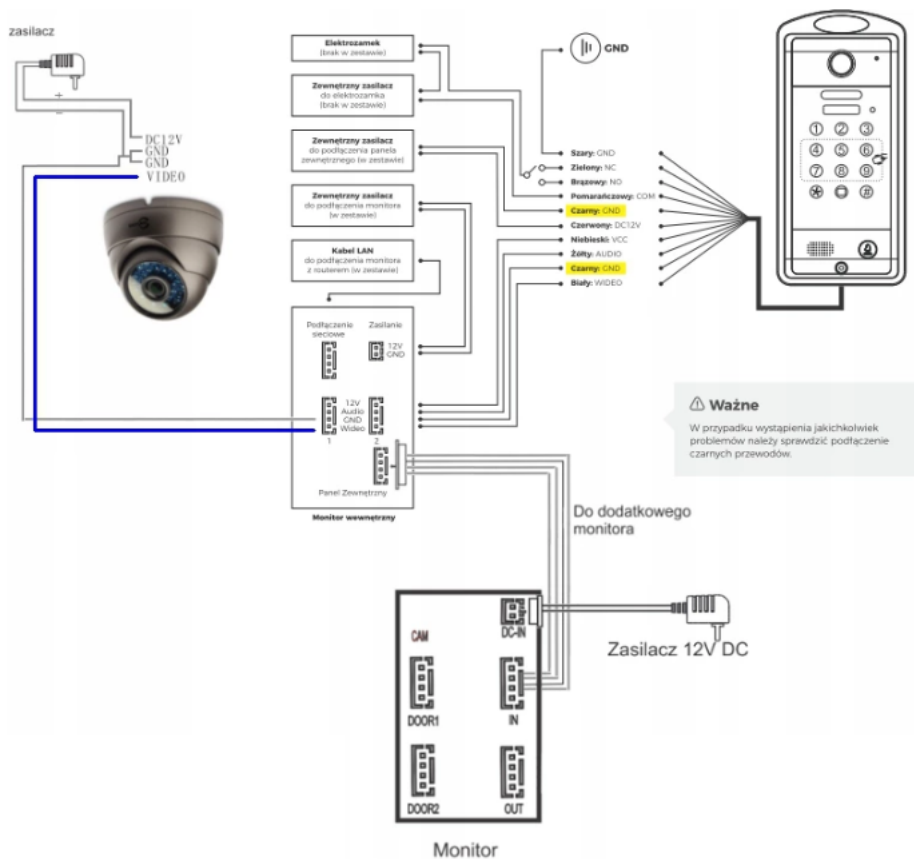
zasilacz

+
-

DC12V
GND
GND
VIDEO

Elektrozamek
(brak w zestawie)

Zewnętrzny zasilacz
do elektrozamka
(brak w zestawie)

Zewnętrzny zasilacz
do podłączenia panela
zewnętrznego (w zestawie)

Zewnętrzny zasilacz
do podłączenia monitora
(w zestawie)

Kabel LAN
do podłączenia monitora
z routerem (w zestawie)

GND

Szary: GND
Zielony: NC
Brązowy: NO
Pomarańczowy: COM
Czarny: GND
Czerwony: DC12V
Niebieski: VCC
Żółty: AUDIO
Czarny: GND
Biały: WIDEO

① ② ③
④ ⑤ ⑥
⑦ ⑧ ⑨
✱ ⓪ #

Podłączenie sieciowe

Zasilanie

12V
GND

12V
Audio
GND
Wideo

1

2

Panel Zewnętrzny

Monitor wewnętrzny

Ważne

W przypadku wystąpienia jakichkolwiek problemów należy sprawdzić podłączenie czarnych przewodów.

Do dodatkowego monitora

CAM

DC-IN

Zasilacz 12V DC

DOOR1

IN

DOOR2

OUT

Monitor